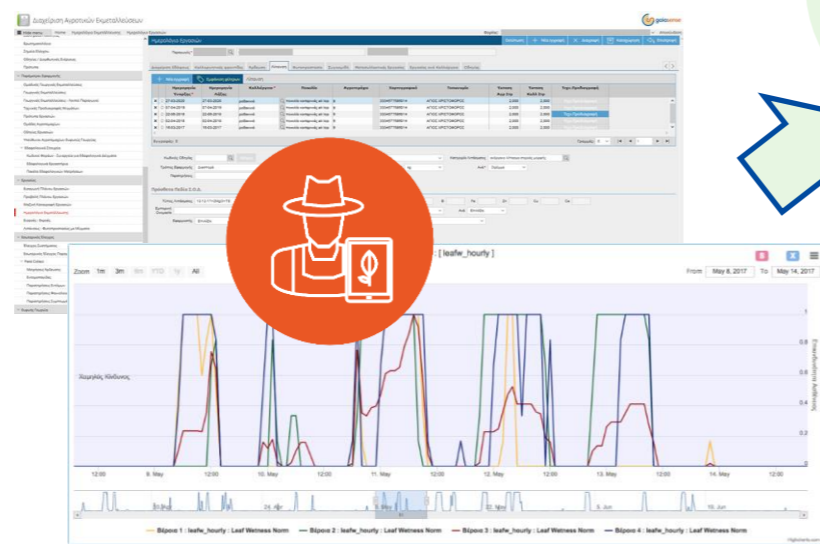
Διαχείριση Αγροτικών Εκμεταλλεύσεων

Ημερολόγιο Εργασιών

: [ leafw_hourly ]

Zoom 1m 3m 6m YTD 1y All

From May 8, 2017 To May 14, 2017

Χαμηλός Κίνδυνος

Επιφάνεια Διαβροχής Φύλλων

12:00 9. May 12:00 10. May 12:00 11. May 12:00 12. May 12:00 13. May 12:00 14. May 12:00

Βάρος 1 : leafw_hourly : Leaf Wetness Norm
Βάρος 2 : leafw_hourly : Leaf Wetness Norm
Βάρος 3 : leafw_hourly : Leaf Wetness Norm
Βάρος 4 : leafw_hourly : Leaf Wetness Norm

Highcharts.com